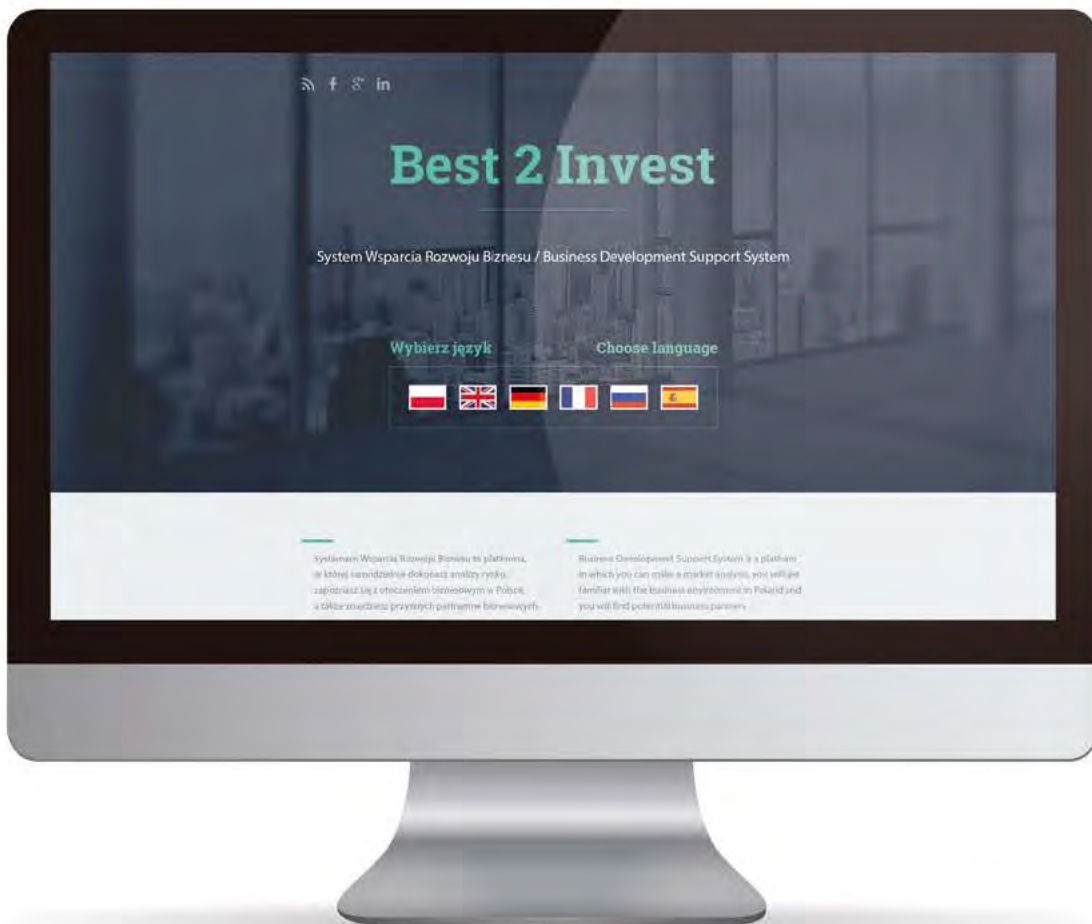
Best 2 Invest

System Wsparcia Rozwoju Biznesu / Business Development Support System

Wybierz język

Choose language

Systemem Wsparcia Rozwoju Biznesu to platforma, w której samodzielnie dokonasz analizy rynku, zapoznasz się z otoczeniem biznesowym w Polsce, a także znajdziesz przyszłych partnerów biznesowych.

Business Development Support System is a platform in which you can make a market analysis, you will get familiar with the business environment in Poland and you will find potential business partners.